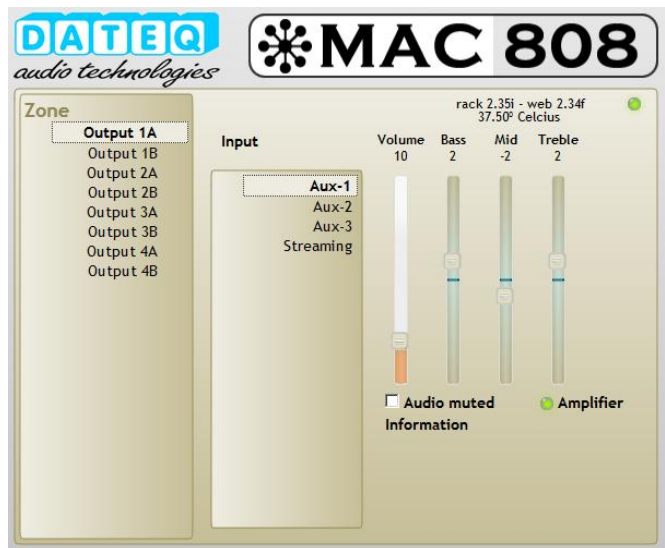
DATEQ
audio technologies

MAC 808

Zone
Output 1A
Output 1B
Output 2A
Output 2B
Output 3A
Output 3B
Output 4A
Output 4B

rack 2.35i - web 2.34f
37.50º Celcius

Input
Aux-1
Aux-2
Aux-3
Streaming

| Volume | Bass | Mid | Treble |
|---|---|---|---|
| 10 | 2 | -2 | 2 |

Audio muted
Amplifier
Information